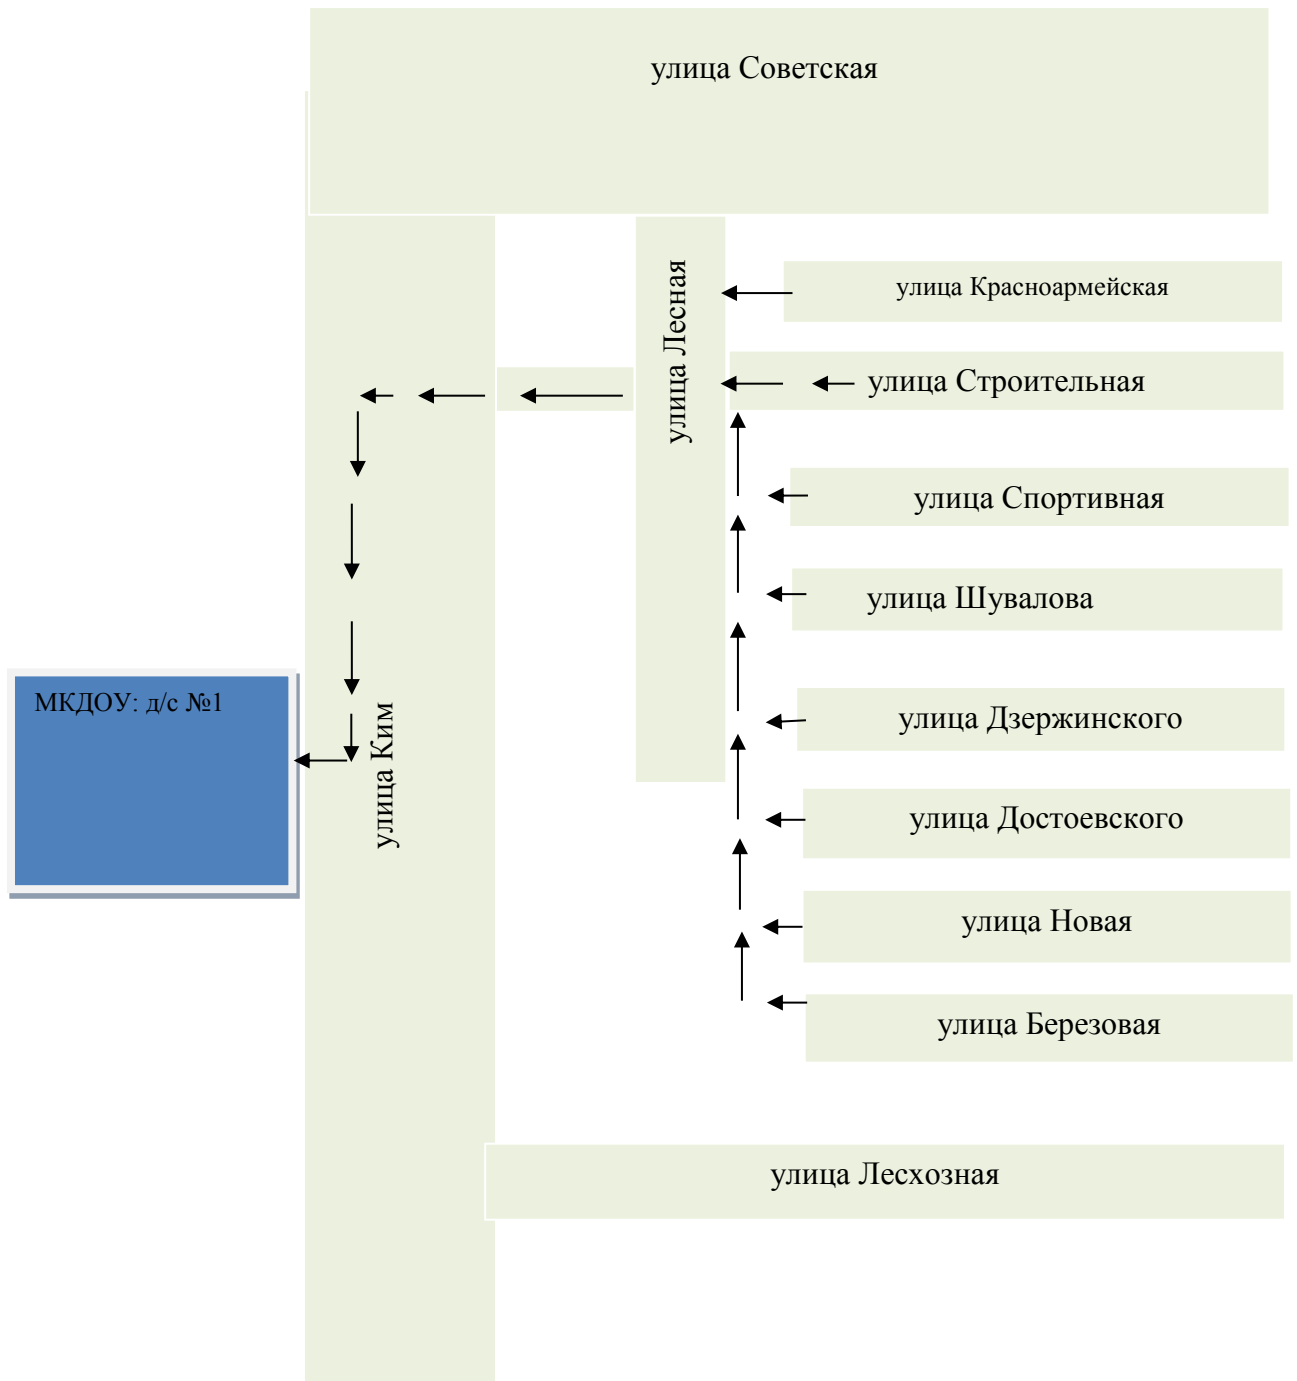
улица Советская

улица Лесная

улица Красноармейская

улица Строительная

улица Спортивная

улица Шувалова

улица Дзержинского

улица Достоевского

улица Новая

улица Березовая

МКДОУ: д/с №1

улица Ким

улица Лесхозная